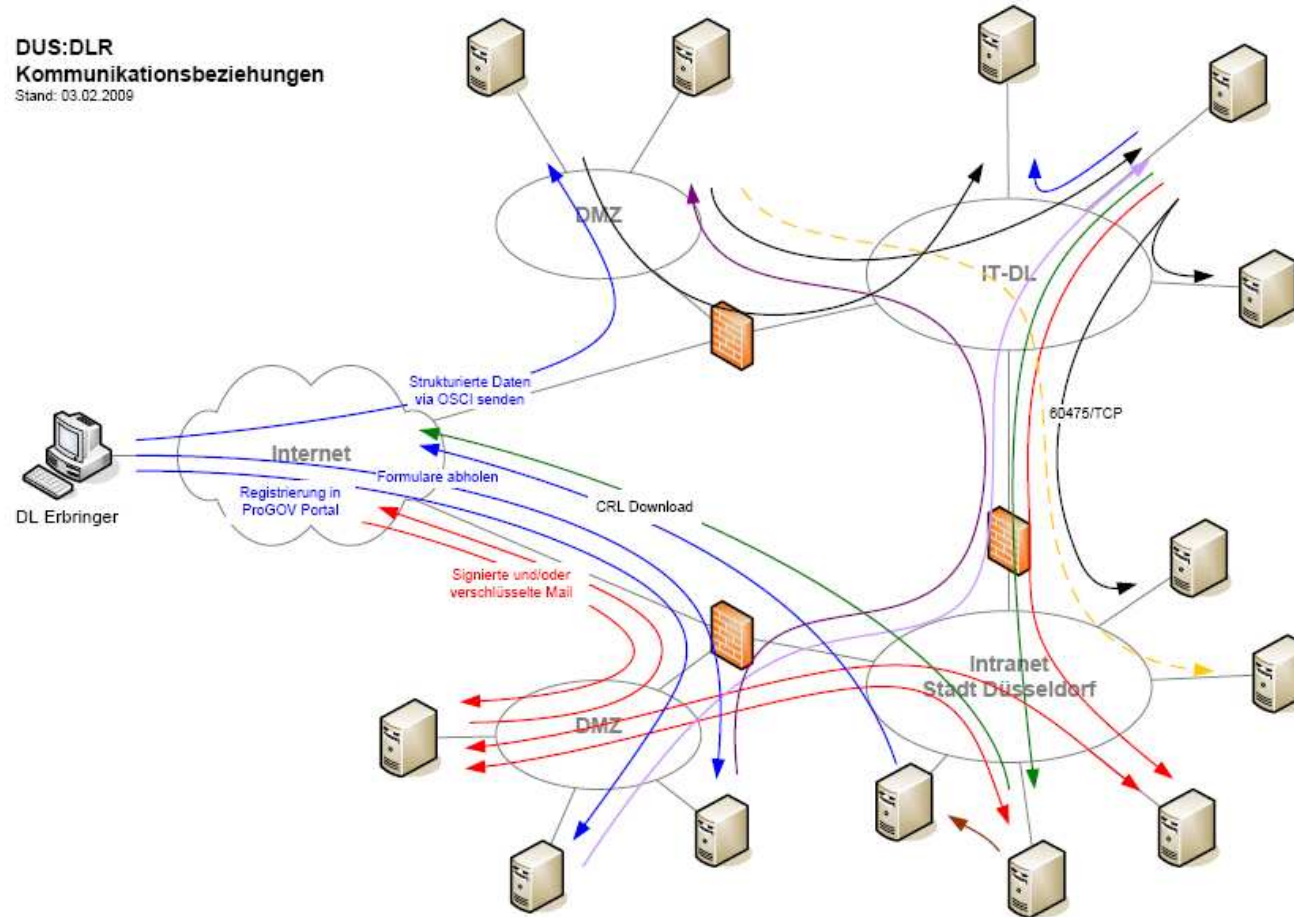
DUS:DLR
Kommunikationsbeziehungen
Stand: 03.02.2009

DMZ

IT-DL

Strukturierte Daten via OSCI senden

Internet

Formulare abholen

Registrierung in ProGOV Portal

CRL Download

60475/TCP

DL Erbringer

Signierte und/oder verschlüsselte Mail

Intranet Stadt Düsseldorf

DMZ